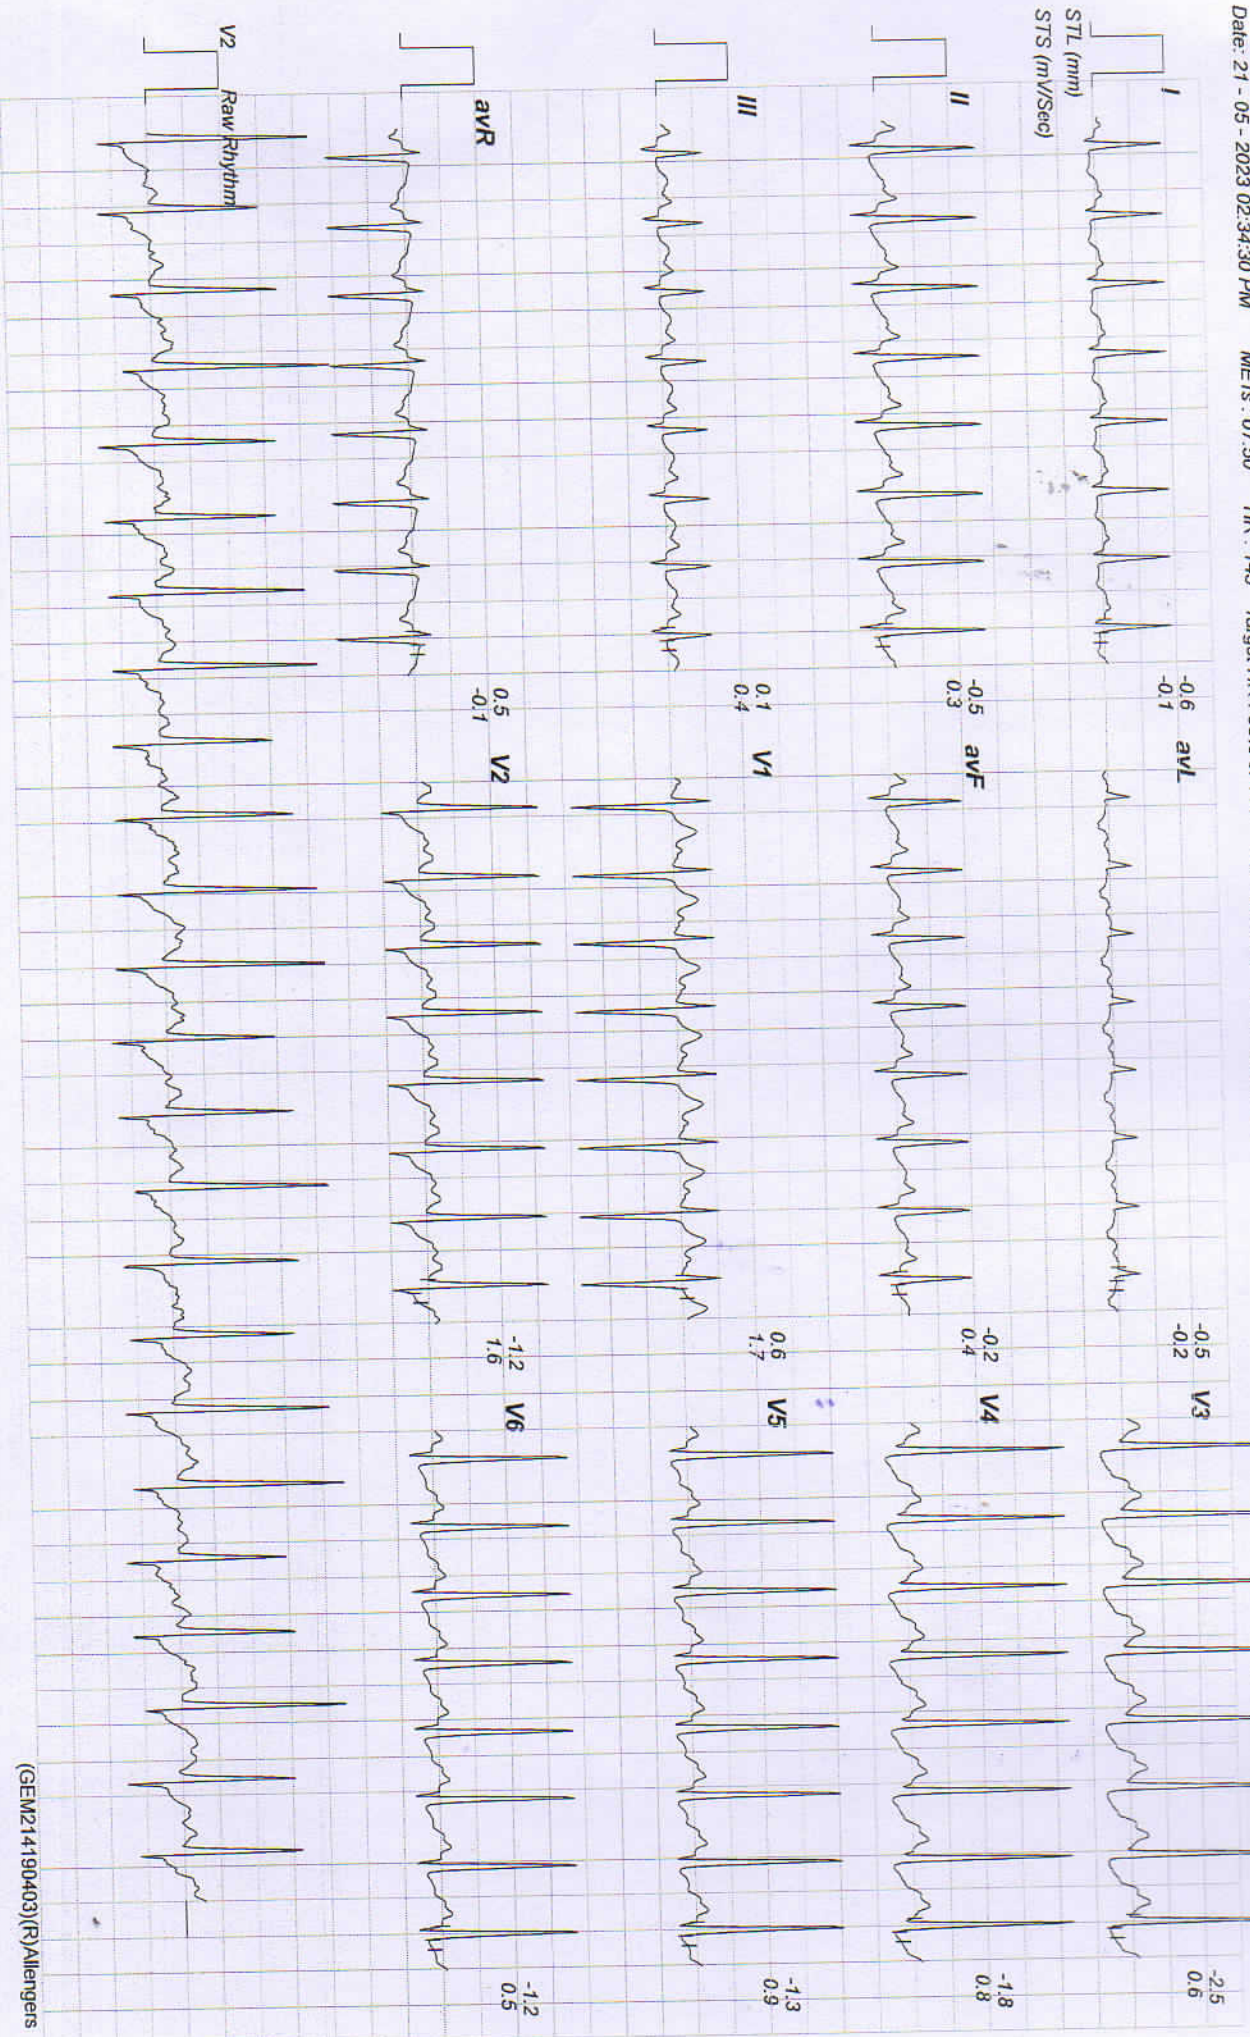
Date: 21 - 05 - 2023 02:34:30 PM METS : 07.30 HR : 148 Target HR : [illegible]

STL (mm)
STS (mV/Sec)

I
-0.6
-0.1
avL
-0.5
-0.2
V3
-2.5
0.6

II
-0.5
0.3
avF
-0.2
0.4
V4
-1.8
0.8

III
0.1
0.4
V1
0.6
1.7
V5
-1.3
0.9

avR
0.5
-0.1
V2
-1.2
1.6
V6
-1.2
0.5

V2 Raw Rhythm

(GEM21419040З)(R)Allengers